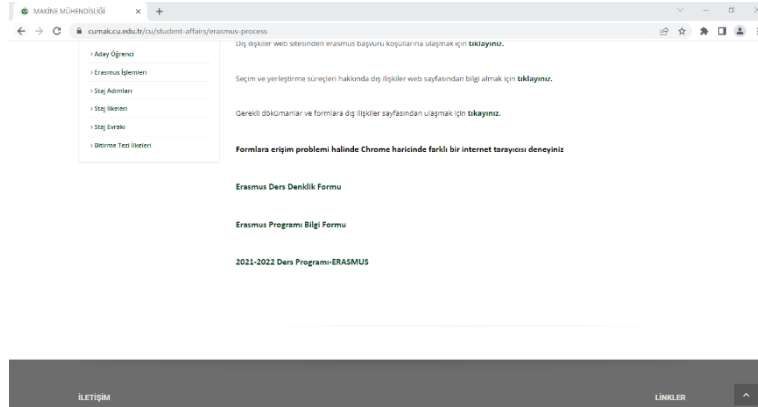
MAKİNE MÜHENDİSLİĞİ × +

cumak.cu.edu.tr/cu/student-affairs/erasmus-process

> Aday Öğrenci
> Erasmus İşlemleri
> Staj Adımları
> Staj İlkeleri
> Staj Evrakı
> Bitirme Tezi İlkeleri

Dış ilişkiler web sitesinden erasmus başvuru koşullarına ulaşmak için tıklayınız.

Seçim ve yerleştirme süreçleri hakkında dış ilişkiler web sayfasından bilgi almak için tıklayınız.

Gerekli dökümanlar ve formlara dış ilişkiler sayfasından ulaşmak için tıkayınız.

Formlara erişim problemi halinde Chrome haricinde farklı bir internet tarayıcısı deneyiniz

Erasmus Ders Denklik Formu

Erasmus Programı Bilgi Formu

2021-2022 Ders Programı-ERASMUS

İLETİŞİM

LİNKLER